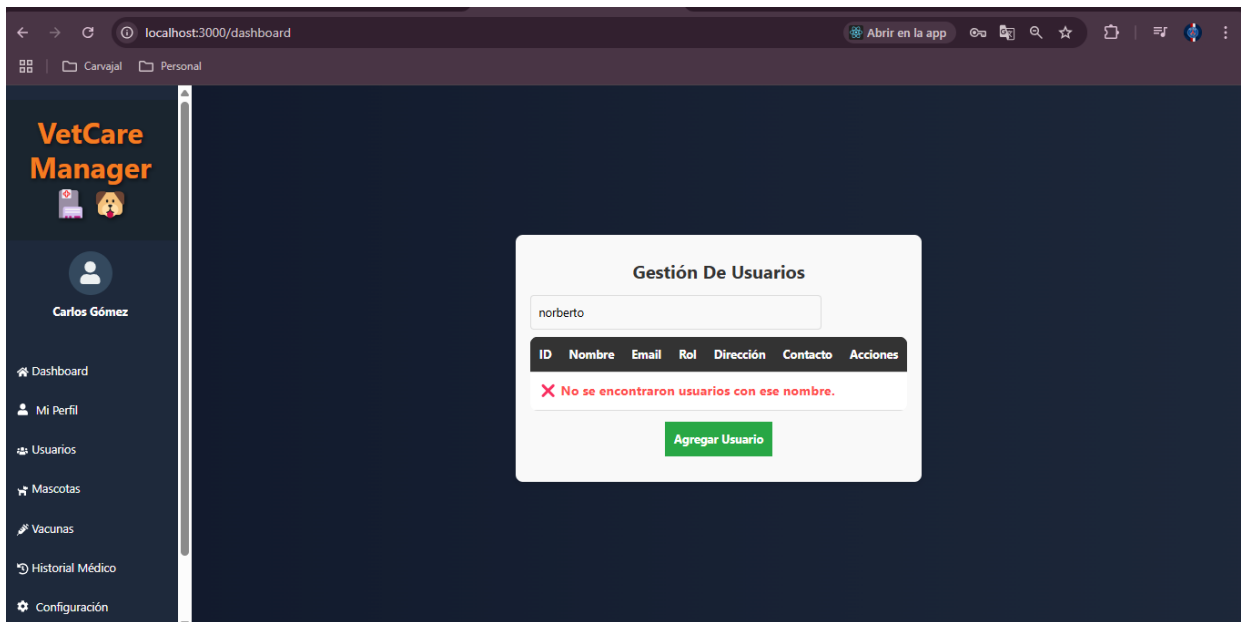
localhost:3000/dashboard

Abrir en la app

Carvajal Personal

VetCare Manager

Carlos Gómez

Dashboard
Mi Perfil
Usuarios
Mascotas
Vacunas
Historial Médico
Configuración

Gestión De Usuarios

norberto

| ID | Nombre | Email | Rol | Dirección | Contacto | Acciones |
|---|---|---|---|---|---|---|
| ❌ No se encontraron usuarios con ese nombre. | | | | | | |

Agregar Usuario